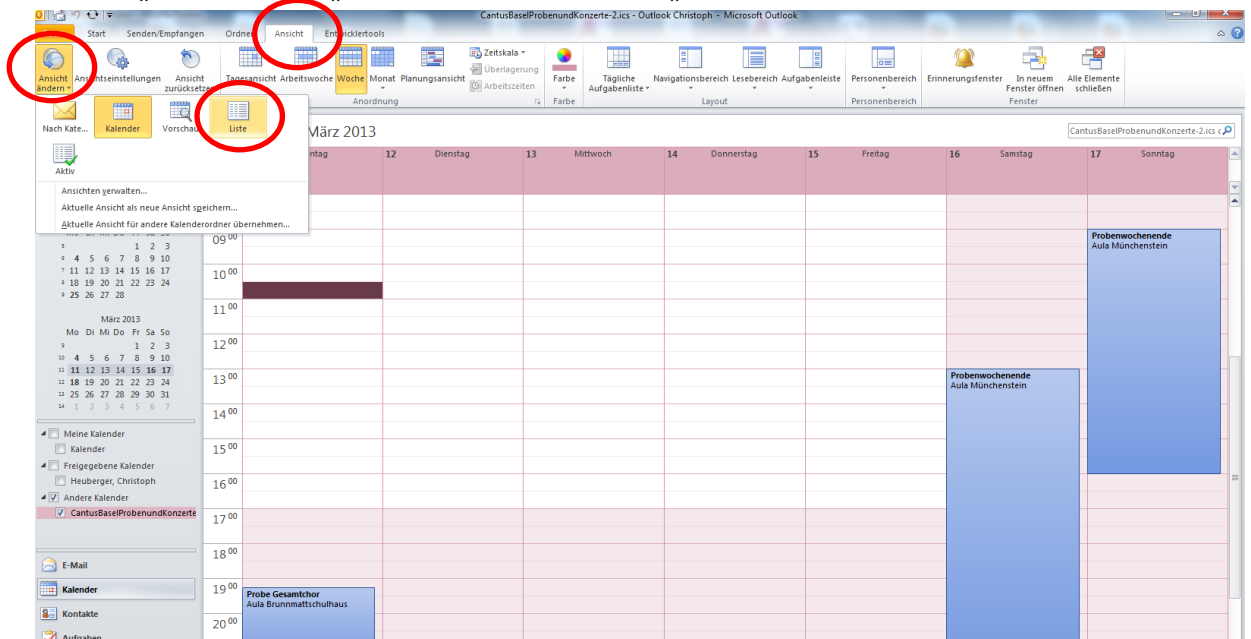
CantusBaselProbenundKonzerte-2.ics - Outlook Christoph - Microsoft Outlook

Start Senden/Empfangen Ordne Ansicht Entwicklertools

Ansicht ändern Ansichtseinstellungen Ansicht zurücksetzen Tagesansicht Arbeitswoche Woche Monat Planungsansicht Zeitskala Überlagerung Arbeitszeiten Anordnung Farbe Farbe Tägliche Aufgabenliste Navigationsbereich Lesebereich Aufgabenleiste Layout Personenbereich Personenbereich Erinnerungsfenster In neuem Fenster öffnen Alle Elemente schließen Fenster

Nach Kate... Kalender Vorschau Liste
Aktiv
Ansichten verwalten...
Aktuelle Ansicht als neue Ansicht speichern...
Aktuelle Ansicht für andere Kalenderordner übernehmen...

März 2013
CantusBaselProbenundKonzerte-2.ics

| | ntag | 12 Dienstag | 13 Mittwoch | 14 Donnerstag | 15 Freitag | 16 Samstag | 17 Sonntag |
|---|---|---|---|---|---|---|---|

$09^{00}$ $10^{00}$ $11^{00}$ $12^{00}$ $13^{00}$ $14^{00}$ $15^{00}$ $16^{00}$ $17^{00}$ $18^{00}$ $19^{00}$ $20^{00}$

Probenwochenende
Aula Münchenstein

Probenwochenende
Aula Münchenstein

Probe Gesamtchor
Aula Brunnmattschulhaus

Mo Di Mi Do Fr Sa So
1 2 3
4 5 6 7 8 9 10
11 12 13 14 15 16 17
18 19 20 21 22 23 24
25 26 27 28

März 2013
Mo Di Mi Do Fr Sa So
1 2 3
4 5 6 7 8 9 10
11 12 13 14 15 16 17
18 19 20 21 22 23 24
25 26 27 28 29 30 31
1 2 3 4 5 6 7

Meine Kalender
Kalender
Freigegebene Kalender
Heuberger, Christoph
Andere Kalender
CantusBaselProbenundKonzerte

E-Mail
Kalender
Kontakte
Aufgaben